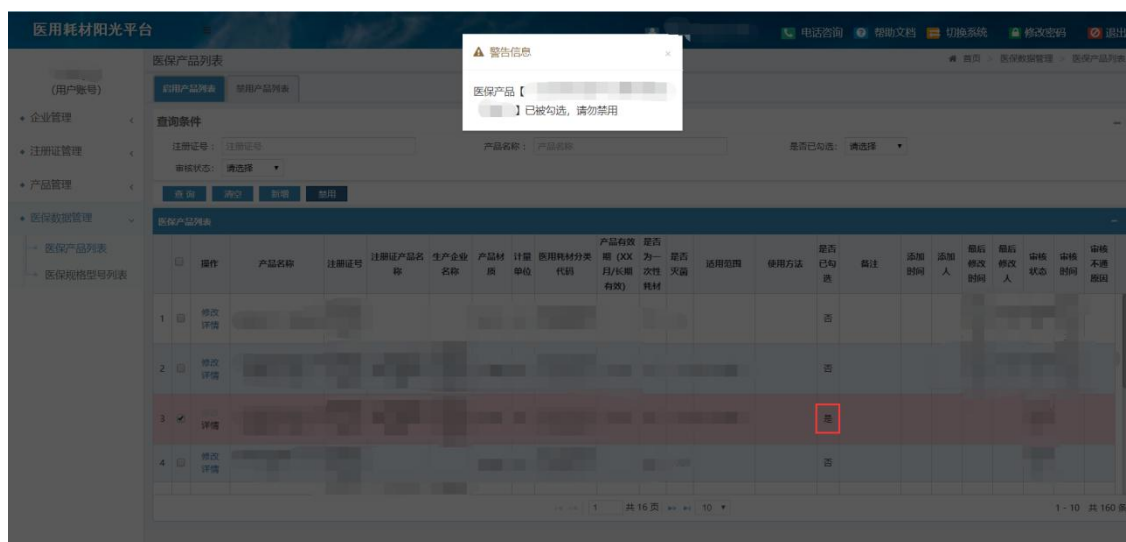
医用耗材阳光平台

电话咨询 帮助文档 切换系统 修改密码 退出

(用户账号)

企业管理
注册证管理
产品管理
医保数据管理
医保产品列表
医保规格型号列表

医保产品列表

首页 > 医保数据管理 > 医保产品列表

启用产品列表 禁用产品列表

▲ 警告信息

医保产品【 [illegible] 】已被勾选，请勿禁用

查询条件

注册证号： 注册证号
产品名称： 产品名称
是否已勾选： 请选择
审核状态： 请选择

查 询 清空 新增 禁用

医保产品列表

| | | 操作 | 产品名称 | 注册证号 | 注册证产品名称 | 生产企业名称 | 产品材质 | 计量单位 | 医用耗材分类代码 | 产品有效期（XX月/长期有效） | 是否为一次性耗材 | 是否灭菌 | 适用范围 | 使用方法 | 是否已勾选 | 备注 | 添加时间 | 添加人 | 最后修改时间 | 最后修改人 | 审核状态 | 审核时间 | 审核不通过原因 |
|---|---|---|---|---|---|---|---|---|---|---|---|---|---|---|---|---|---|---|---|---|---|---|---|
| 1 | | 修改 详情 | | | | | | | | | | | | | 否 | | | | | | | | |
| 2 | | 修改 详情 | | | | | | | | | | | | | 否 | | | | | | | | |
| 3 | ✓ | 详情 | | | | | | | | | | | | | 是 | | | | | | | | |
| 4 | | 修改 详情 | | | | | | | | | | | | | 否 | | | | | | | | |

1 共16页 10

1 - 10 共 160 条